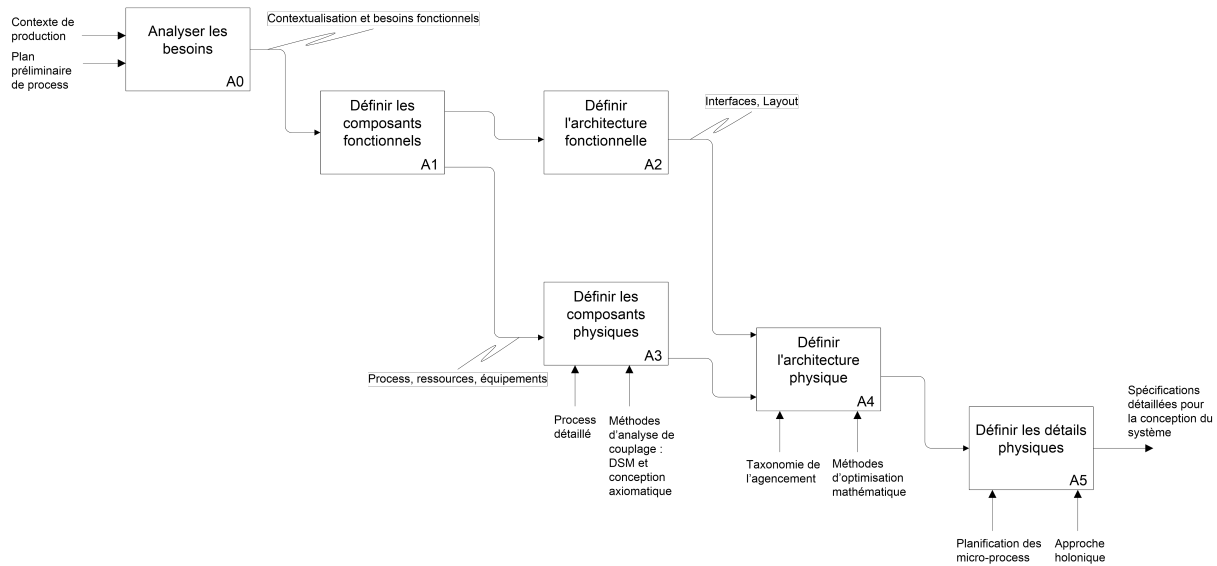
Contexte de production

Plan préliminaire de process

Analyser les besoins
A0

Contextualisation et besoins fonctionnels

Définir les composants fonctionnels
A1

Définir l'architecture fonctionnelle
A2

Interfaces, Layout

Définir les composants physiques
A3

Process, ressources, équipements

Process détaillé

Méthodes d'analyse de couplage : DSM et conception axiomatique

Définir l'architecture physique
A4

Taxonomie de l'agencement

Méthodes d'optimisation mathématique

Définir les détails physiques
A5

Spécifications détaillées pour la conception du système

Planification des micro-process

Approche holonique